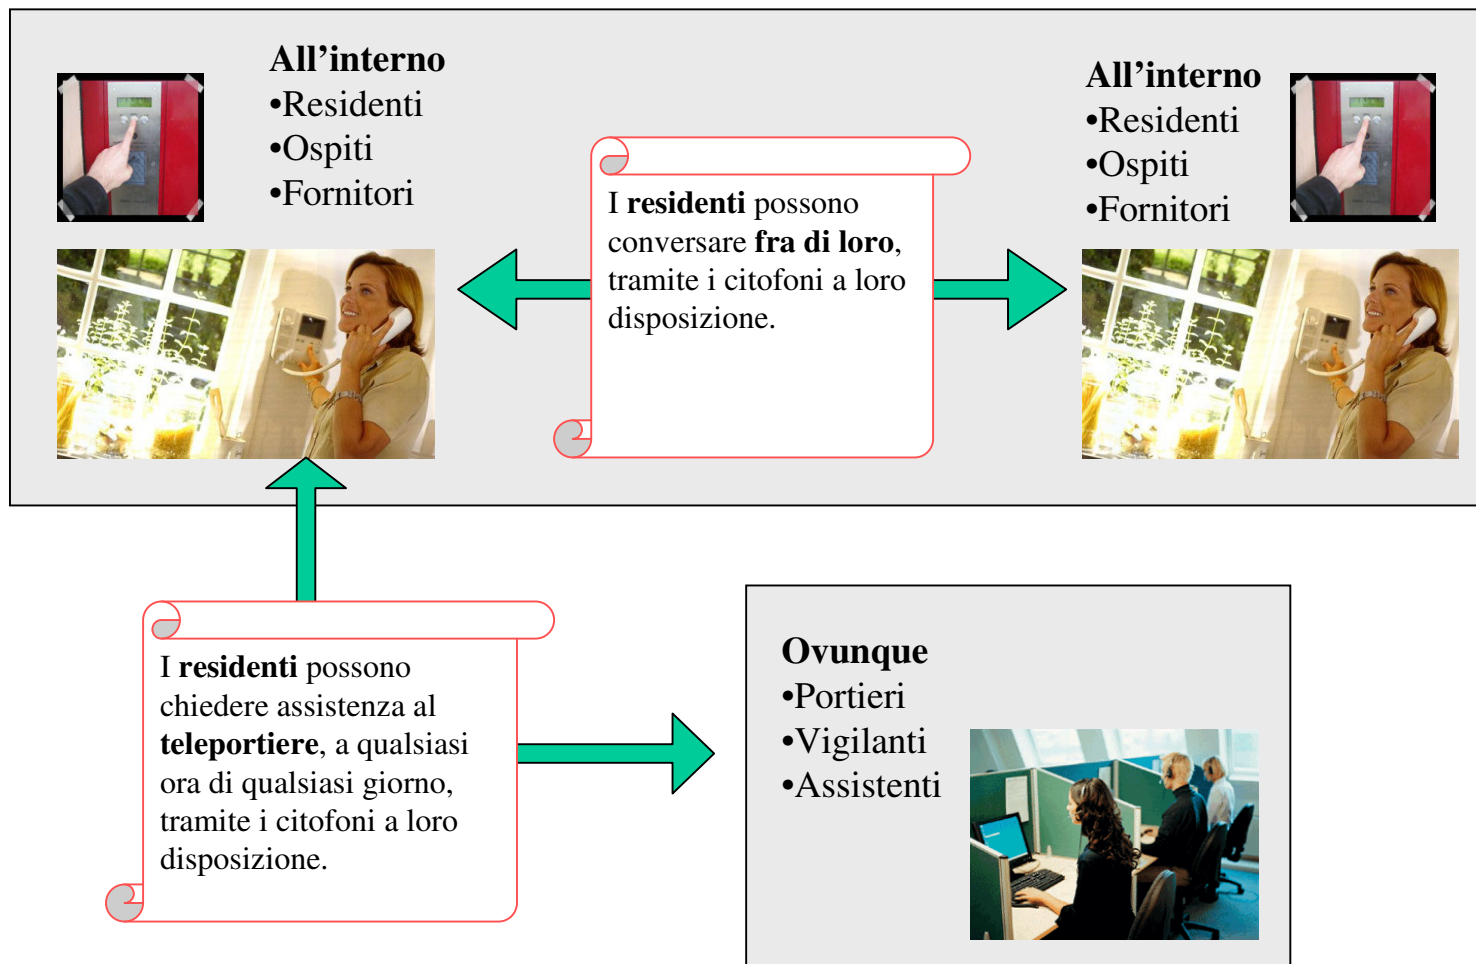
All’interno
•Residenti
•Ospiti
•Fornitori

I residenti possono conversare fra di loro, tramite i citofoni a loro disposizione.

All’interno
•Residenti
•Ospiti
•Fornitori

I residenti possono chiedere assistenza al teleportiere, a qualsiasi ora di qualsiasi giorno, tramite i citofoni a loro disposizione.

Ovunque
•Portieri
•Vigilanti
•Assistenti